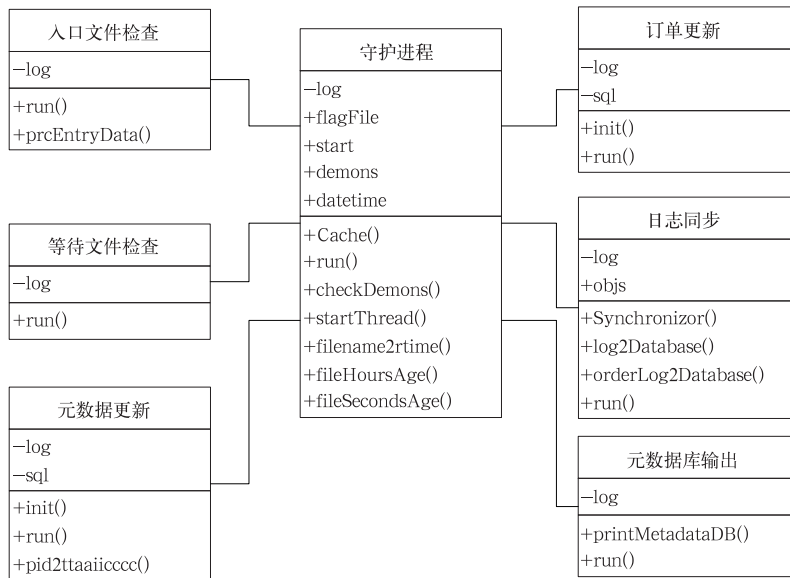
入口文件检查

−log

+run()
+prcEntryData()

等待文件检查

−log

+run()

元数据更新

−log
−sql

+init()
+run()
+pid2ttaaiicccc()

守护进程

−log
+flagFile
+start
+demons
+datetime

+Cache()
+run()
+checkDemons()
+startThread()
+filename2rtime()
+fileHoursAge()
+fileSecondsAge()

订单更新

−log
−sql

+init()
+run()

日志同步

−log
+objs

+Synchronizor()
+log2Database()
+orderLog2Database()
+run()

元数据库输出

−log

+printMetadataDB()
+run()